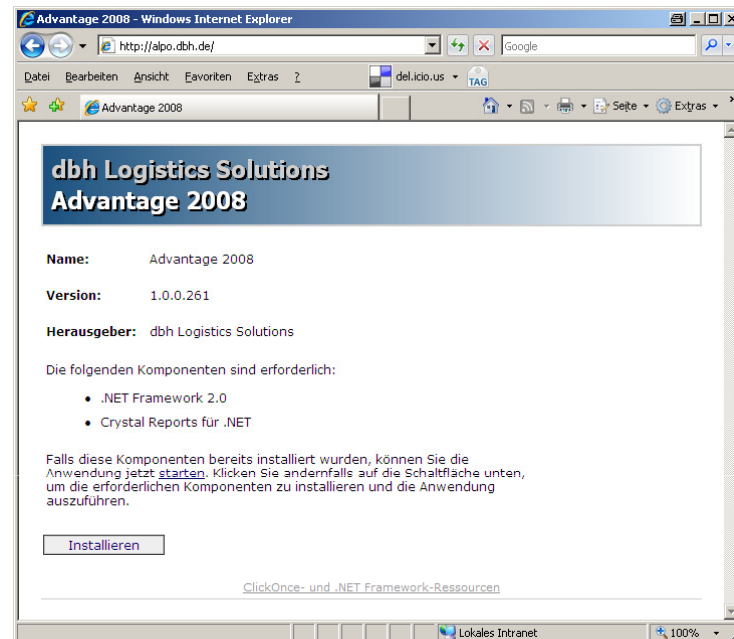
Advantage 2008 - Windows Internet Explorer

http://alpo.dbh.de/

Google

Datei Bearbeiten Ansicht Favoriten Extras ?

del.icio.us

TAG

Advantage 2008

Seite

Extras

dbh Logistics Solutions
Advantage 2008

| | |
|---|---|
| **Name:** | Advantage 2008 |
| **Version:** | 1.0.0.261 |
| **Herausgeber:** | dbh Logistics Solutions |

Die folgenden Komponenten sind erforderlich:

- .NET Framework 2.0
- Crystal Reports für .NET

Falls diese Komponenten bereits installiert wurden, können Sie die Anwendung jetzt starten. Klicken Sie andernfalls auf die Schaltfläche unten, um die erforderlichen Komponenten zu installieren und die Anwendung auszuführen.

Installieren

ClickOnce- und .NET Framework-Ressourcen

Lokales Intranet

100%